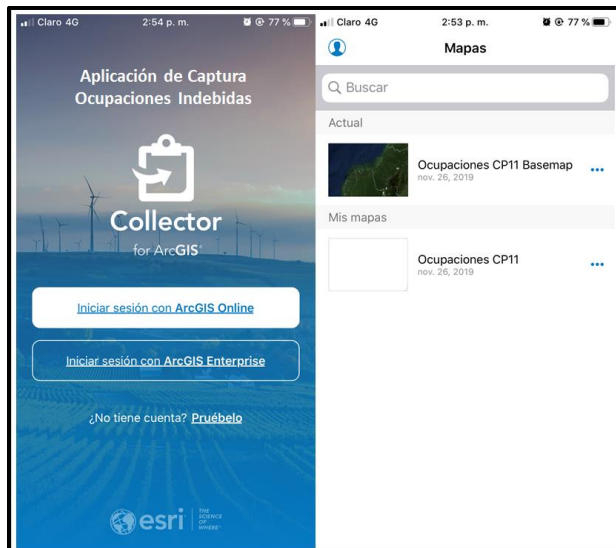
Claro 4G 2:54 p. m. 77 %

Aplicación de Captura Ocupaciones Indebidas

Collector for ArcGIS

Iniciar sesión con ArcGIS Online

Iniciar sesión con ArcGIS Enterprise

¿No tiene cuenta? Pruébelo

esri THE SCIENCE OF WHERE

Claro 4G 2:53 p. m. 77 %

Mapas

Buscar

Actual

Ocupaciones CP11 Basemap
nov. 26, 2019

Mis mapas

Ocupaciones CP11
nov. 26, 2019